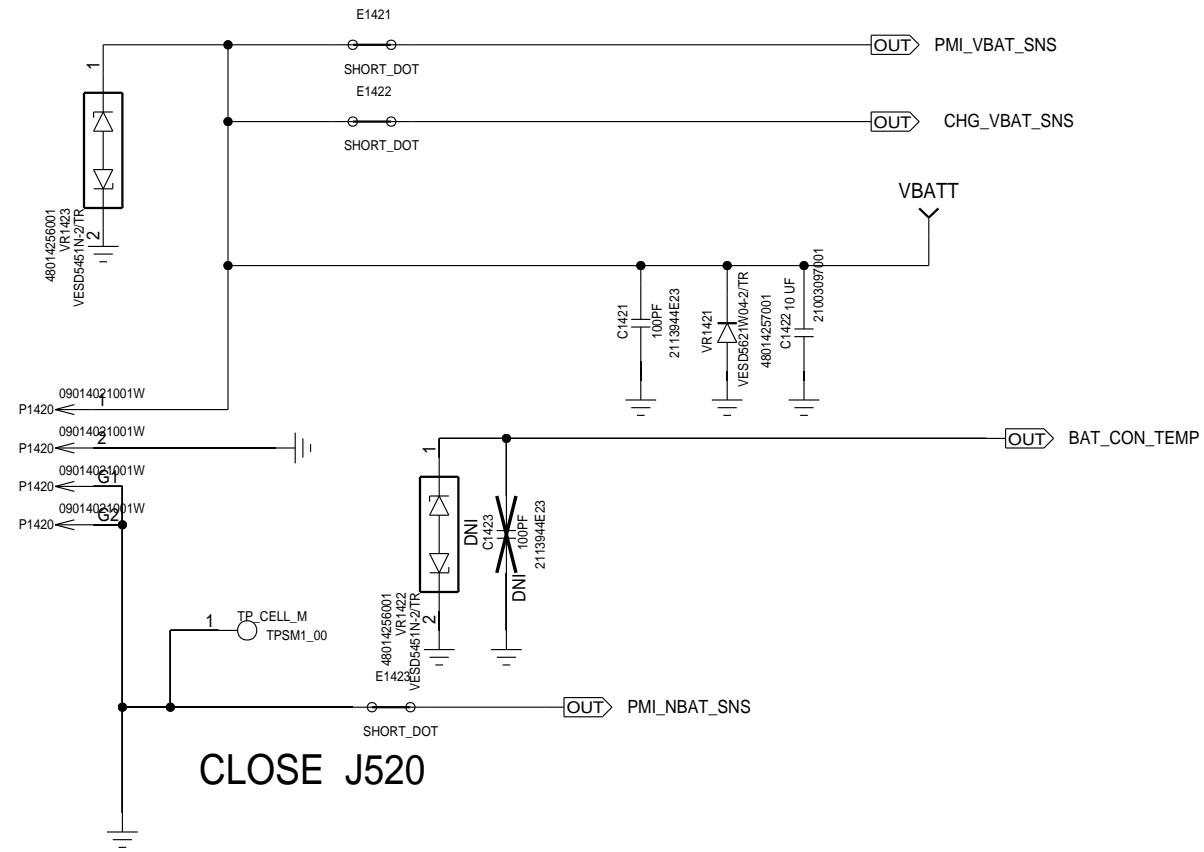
E1421
SHORT_DOT
OUT PMI_VBAT_SNS
E1422
SHORT_DOT
OUT CHG_VBAT_SNS
1
48014256001
VR1423
VESD5451N-2/TR
2
VBATT
C1421
100PF
2113944E23
VR1421
VESD5621W04-2/TR
48014257001
C1422 10 UF
2100309700I
09014021001W
P1420 1
09014021001W
P1420 2
09014021001W
P1420 G1
09014021001W
P1420 G2
1
DNI
C1423
100PF
2113944E23
DNI
OUT BAT_CON_TEMP
48014256001
VR1422
VESD5451N-2/TR
2
1
TP_CELL_M
TPSM1_00
E1423
SHORT_DOT
OUT PMI_NBAT_SNS
CLOSE J520